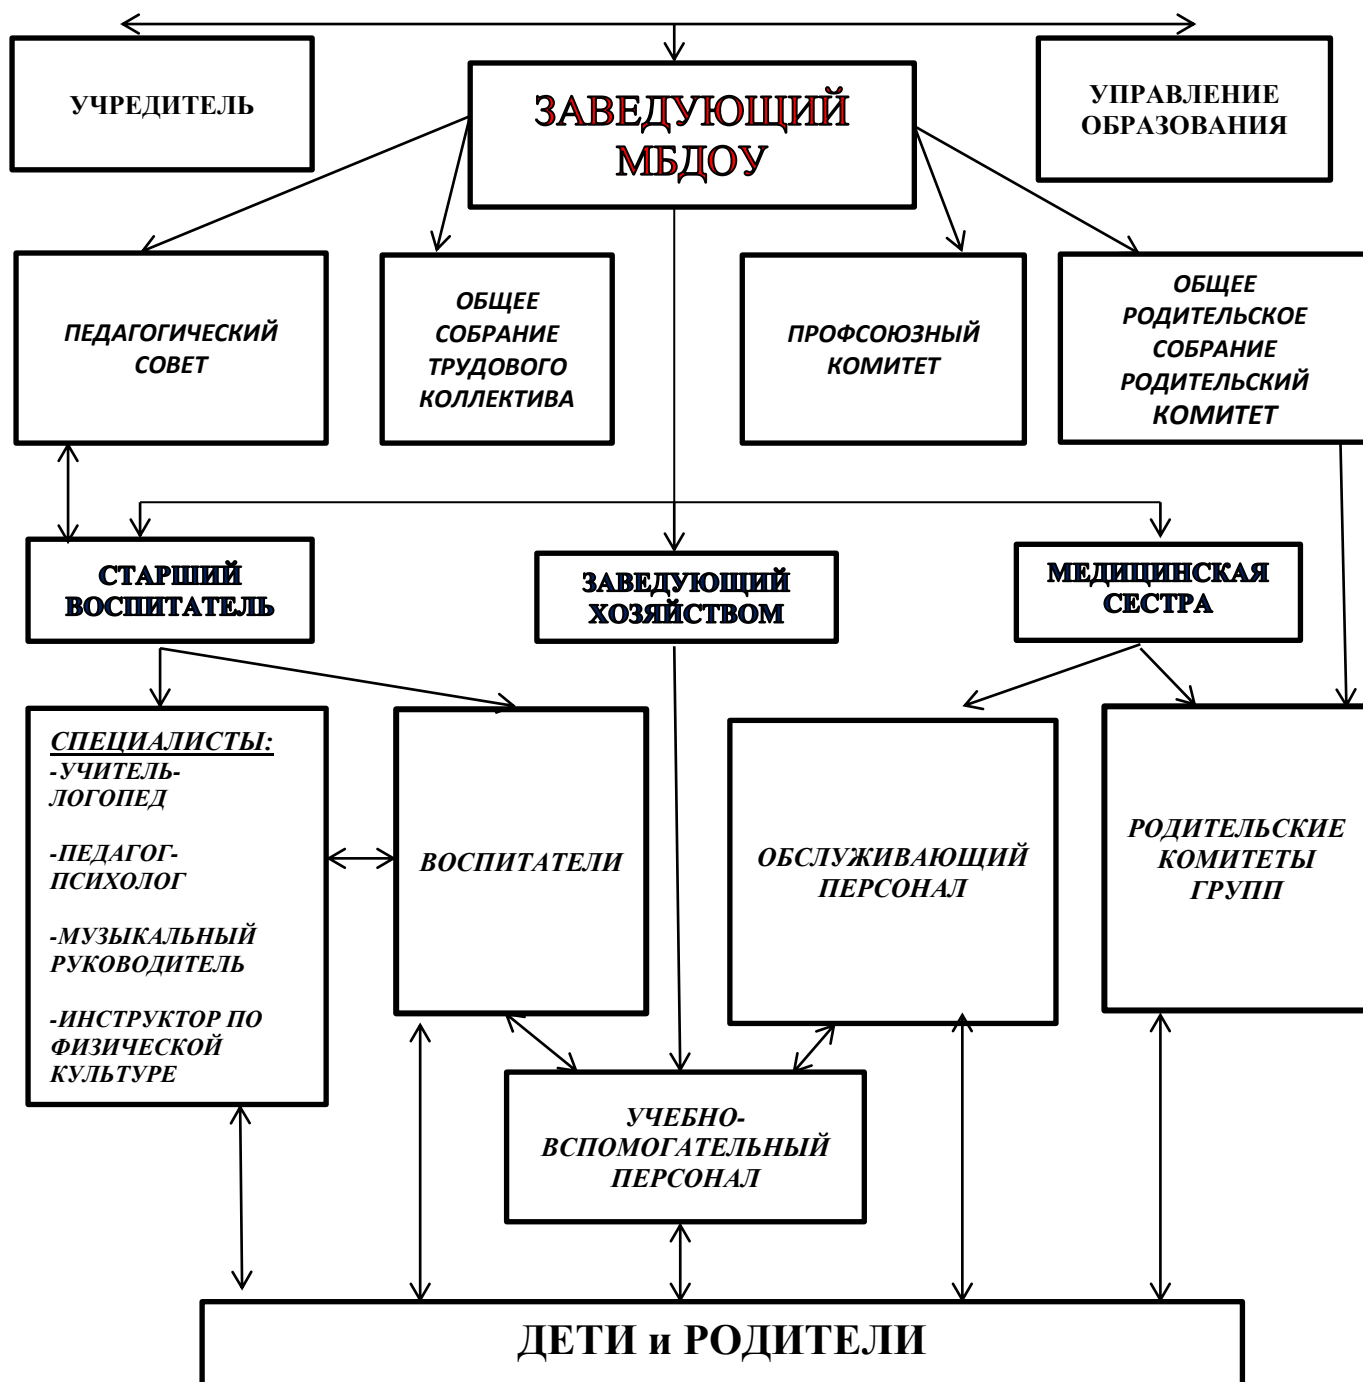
УЧРЕДИТЕЛЬ

ЗАВЕДУЮЩИЙ МБДОУ

УПРАВЛЕНИЕ ОБРАЗОВАНИЯ

ПЕДАГОГИЧЕСКИЙ СОВЕТ

ОБЩЕЕ СОБРАНИЕ ТРУДОВОГО КОЛЛЕКТИВА

ПРОФСОЮЗНЫЙ КОМИТЕТ

ОБЩЕЕ РОДИТЕЛЬСКОЕ СОБРАНИЕ РОДИТЕЛЬСКИЙ КОМИТЕТ

СТАРШИЙ ВОСПИТАТЕЛЬ

ЗАВЕДУЮЩИЙ ХОЗЯЙСТВОМ

МЕДИЦИНСКАЯ СЕСТРА

СПЕЦИАЛИСТЫ:
-УЧИТЕЛЬ-ЛОГОПЕД

-ПЕДАГОГ-ПСИХОЛОГ

-МУЗЫКАЛЬНЫЙ РУКОВОДИТЕЛЬ

-ИНСТРУКТОР ПО ФИЗИЧЕСКОЙ КУЛЬТУРЕ

ВОСПИТАТЕЛИ

ОБСЛУЖИВАЮЩИЙ ПЕРСОНАЛ

РОДИТЕЛЬСКИЕ КОМИТЕТЫ ГРУПП

УЧЕБНО-ВСПОМОГАТЕЛЬНЫЙ ПЕРСОНАЛ

ДЕТИ и РОДИТЕЛИ